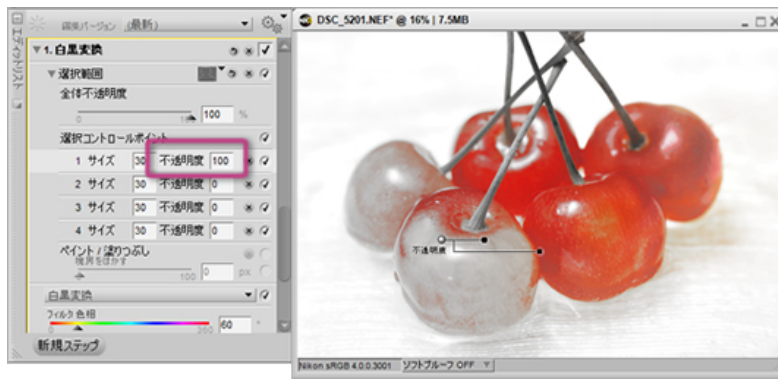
エディットリスト

編集バージョン (最新)

▼1. 白黒変換

▼選択範囲

全体不透明度

0 100 100 %

選択コントロールポイント

1 サイズ 30 不透明度 100

2 サイズ 30 不透明度 0

3 サイズ 30 不透明度 0

4 サイズ 30 不透明度 0

ペイント / 塗りつぶし

境界をぼかす

0 100 0 px

白黒変換

フィルタ色相

0 360 60 °

新規ステップ

DSC_5201.NEF* @ 16% | 7.5MB

不透明度

Nikon sRGB 4.0.0.3001 ソフトプルーフ OFF